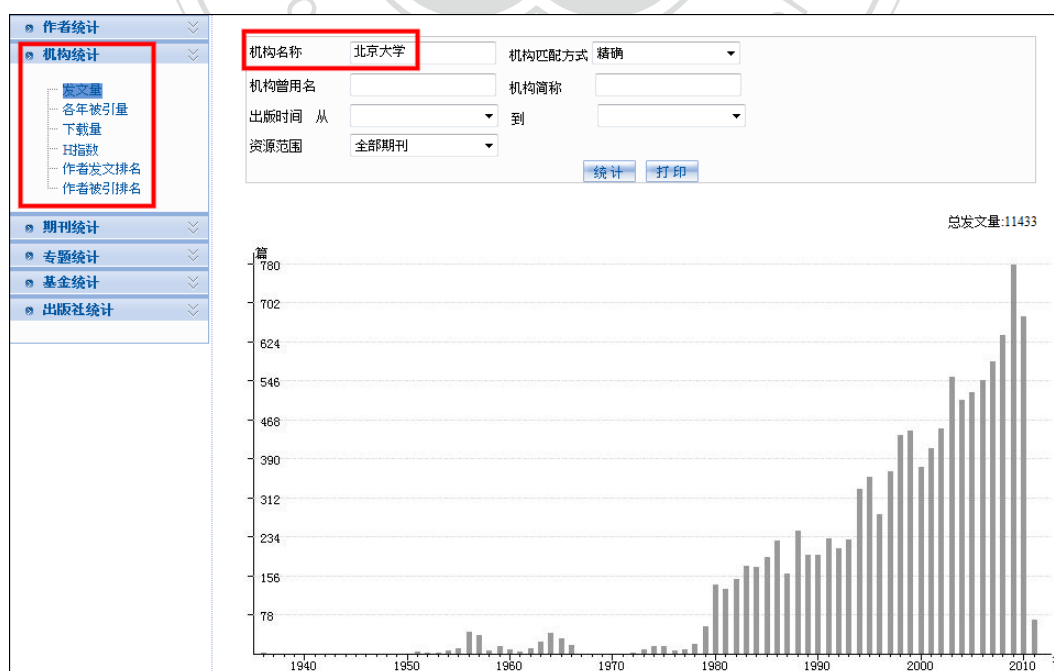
作者统计
机构统计
发文量
各年被引量
下载量
H指数
作者发文排名
作者被引排名
期刊统计
专题统计
基金统计
出版社统计

机构名称 北京大学
机构匹配方式 精确
机构曾用名
机构简称
出版时间 从
到
资源范围 全部期刊
统计 打印

总发文量:11433

篇
780
702
624
546
468
390
312
234
156
78
1940
1950
1960
1970
1980
1990
2000
2010